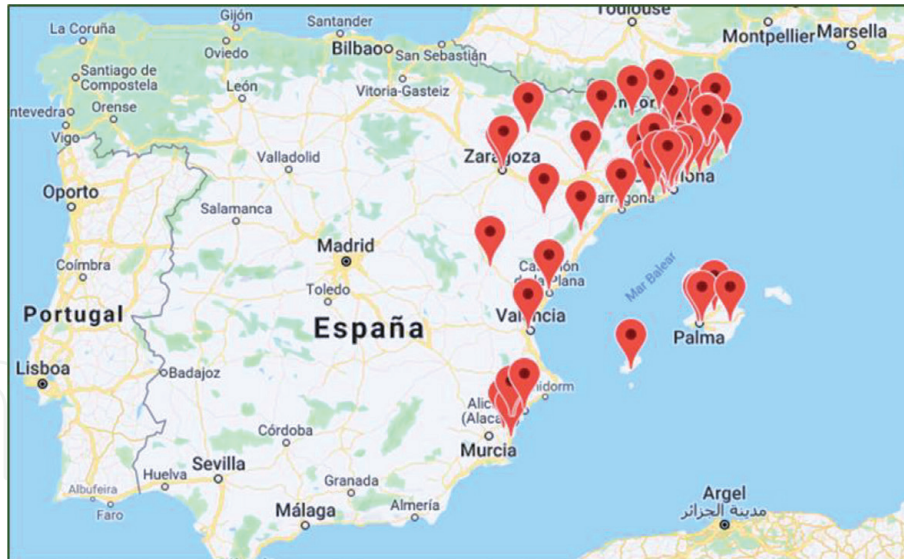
Toulouse
Gijón
Santander
La Coruña
Oviedo
Bilbao
San Sebastián
Montpellier
Marsella
Santiago de Compostela
León
Vitoria-Gasteiz
ntevedra
Orense
Vigo
Valladolid
Zaragoza
Oporto
Salamanca
Madrid
Coímbra
Toledo
Portugal
España
Valencia
Mar Balear
Palma
Lisboa
Badajoz
Alic
(Alaca
nidorm
Córdoba
Murcia
Sevilla
Huelva
Granada
Albufeira
Faro
Málaga
Almería
Argel
مدينة الجزائر